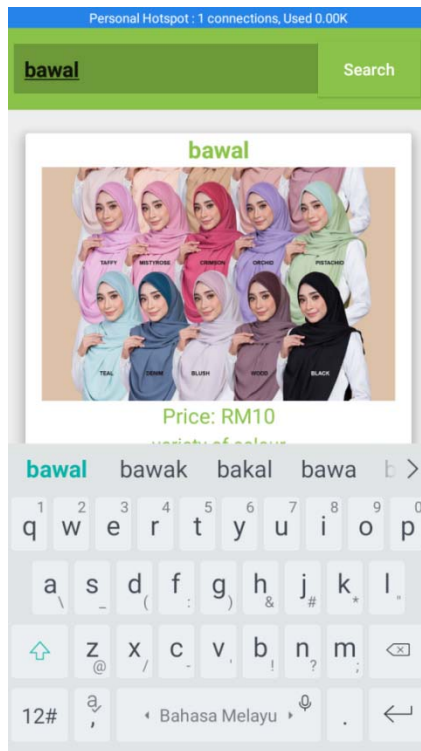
Personal Hotspot : 1 connections, Used 0.00K

bawal

Search

bawal

TAFFY MISTYROSE CRIMSON ORCHID PISTACHIO

TEAL DENIM BLUSH WOOD BLACK

Price: RM10

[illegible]

bawal bawak bakal bawa b >

q w e r t y u i o p

1 2 3 4 5 6 7 8 9 0

a s d f g h j k l

\ _ ( : ) & # * "

z x c v b n m

@ / - ' ! ? ;

12# ◂ Bahasa Melayu ▸ .